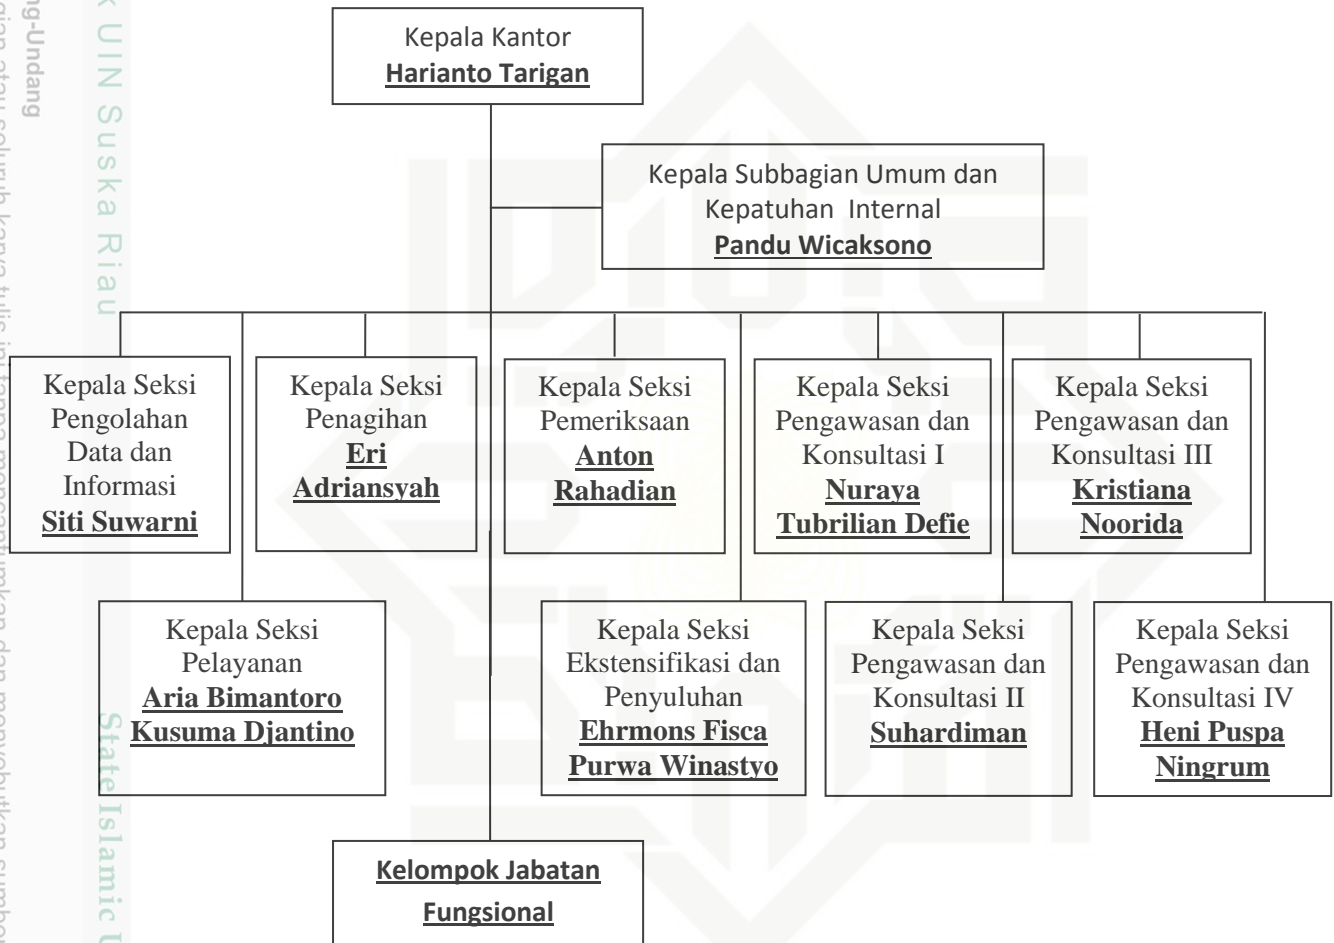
Kepala Kantor
**Harianto Tarigan**

Kepala Subbagian Umum dan Kepatuhan Internal
**Pandu Wicaksono**

Kepala Seksi Pengolahan Data dan Informasi
**Siti Suwarni**

Kepala Seksi Penagihan
**Eri Adriansyah**

Kepala Seksi Pemeriksaan
**Anton Rahadian**

Kepala Seksi Pengawasan dan Konsultasi I
**Nuraya Tubrilian Defie**

Kepala Seksi Pengawasan dan Konsultasi III
**Kristiana Noorida**

Kepala Seksi Pelayanan
**Aria Bimantoro Kusuma Djantino**

Kepala Seksi Ekstensifikasi dan Penyuluhan
**Ehrmons Fisca Purwa Winastyo**

Kepala Seksi Pengawasan dan Konsultasi II
**Suhardiman**

Kepala Seksi Pengawasan dan Konsultasi IV
**Heni Puspa Ningrum**

**Kelompok Jabatan Fungsional**

ng-Undang
k UIN Suska Riau
State Islamic U